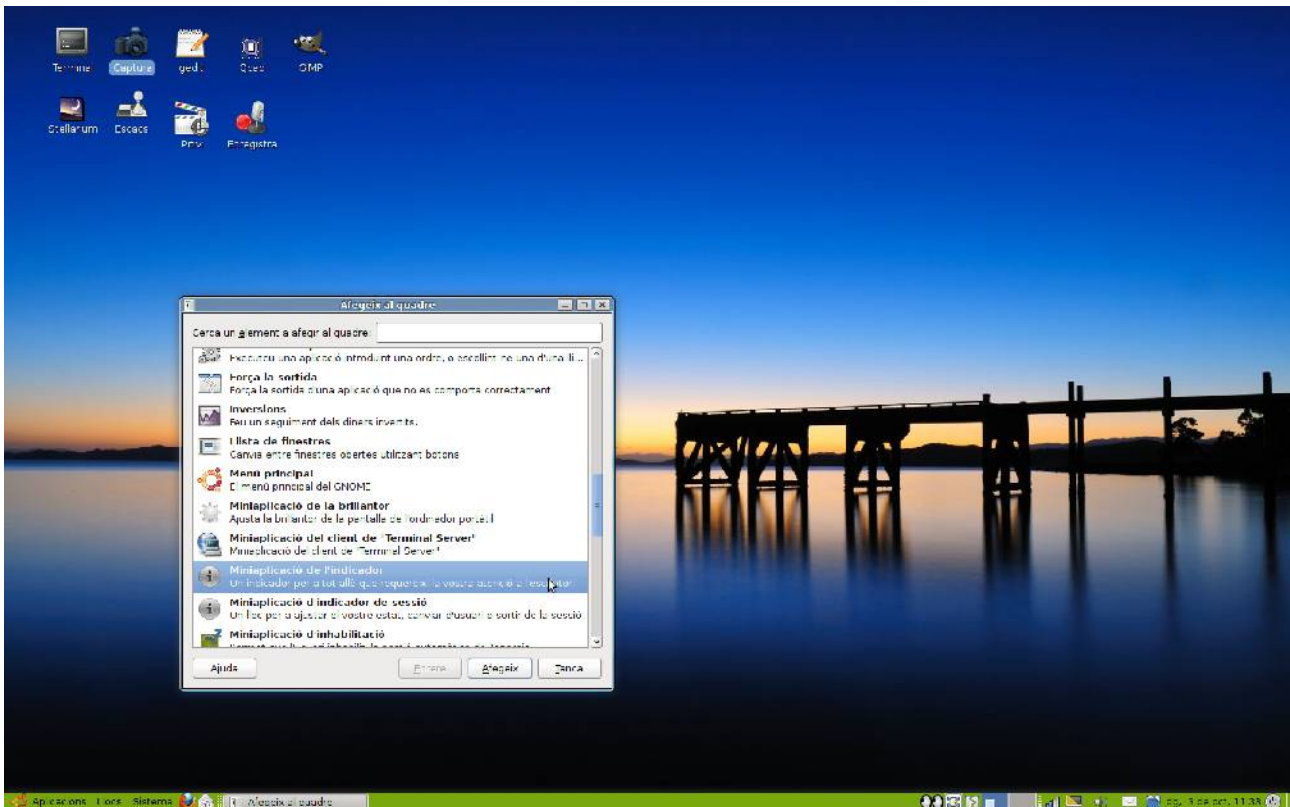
Terminal Capture gedit Qcad GIMP

Stellarium Escacs Pitivi Enregistra

Afegeix al quadre

Cerca un element a afegir al quadre:

Executeu una aplicació introduint una ordre, o escollint-ne una d'una lli...

Força la sortida
Força la sortida d'una aplicació que no es comporta correctament

Inversions
Feu un seguiment dels diners invertits.

Llista de finestres
Canvia entre finestres obertes utilitzant botons

Menú principal
El menú principal del GNOME

Miniaplicació de la brillantor
Ajusta la brillantor de la pantalla de l'ordinador portàtil

Miniaplicació del client de "Terminal Server"
Miniaplicació del client de "Terminal Server"

Miniaplicació de l'indicador
Un indicador per a tot allò que requereix la vostra atenció a l'escriptori

Miniaplicació d'indicador de sessió
Un lloc per a ajustar el vostre estat, canviar d'usuari o sortir de la sessió

Miniaplicació d'inhabilitació
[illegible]

Ajuda Enrere Afegeix Tanca

Aplicacions Llocs Sistema Afegeix al quadre

dg., 3 de oct., 11:33